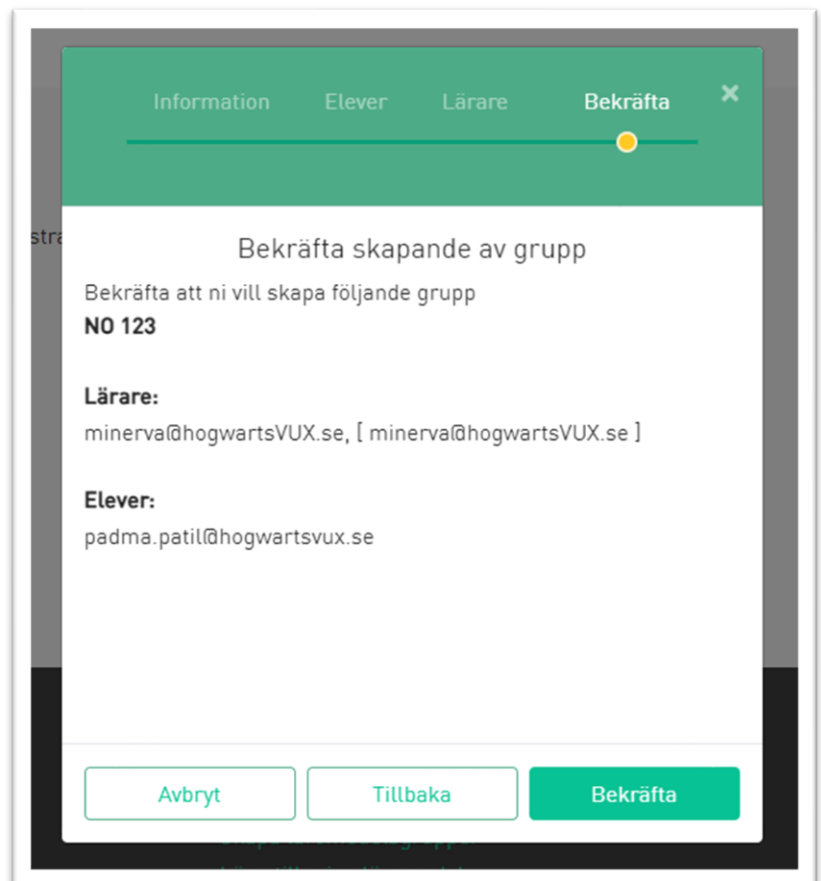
Information Elever Lärare Bekräfta

×

stra

Bekräfta skapande av grupp

Bekräfta att ni vill skapa följande grupp
**NO 123**

**Lärare:**
minerva@hogwartsVUX.se, [ minerva@hogwartsVUX.se ]

**Elever:**
padma.patil@hogwartsvux.se

Avbryt Tillbaka Bekräfta